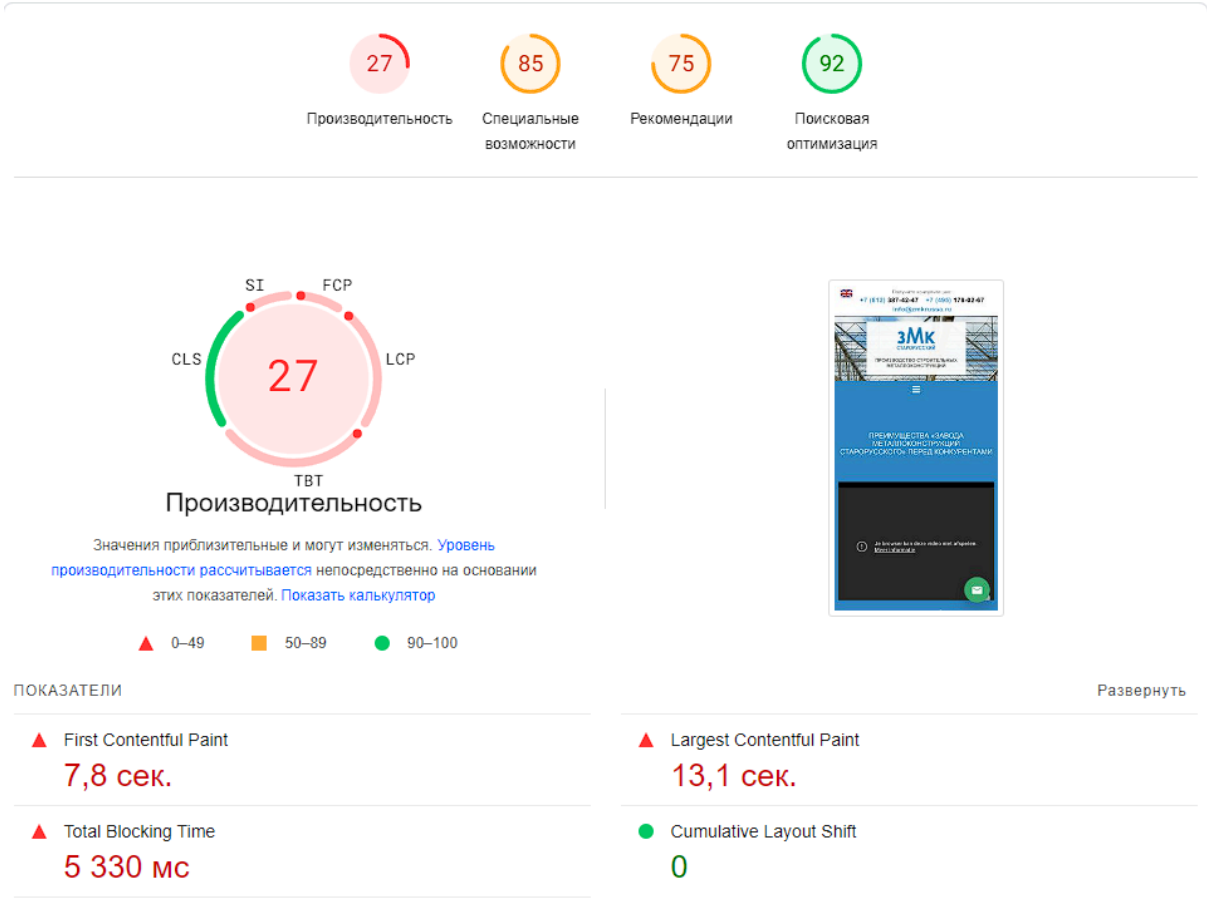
27
Производительность

85
Специальные возможности

75
Рекомендации

92
Поисковая оптимизация

SI
FCP
CLS
27
LCP
TBT

Производительность

Значения приблизительные и могут изменяться. Уровень производительности рассчитывается непосредственно на основании этих показателей. Показать калькулятор

0–49
50–89
90–100

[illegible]
+7 (812) 387-42-47 +7 (495) 178-02-67
info@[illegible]
ЗМк
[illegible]
ПРОИЗВОДСТВО СТРОИТЕЛЬНЫХ МЕТАЛЛОКОНСТРУКЦИЙ
ПРЕИМУЩЕСТВА «ЗАВОДА МЕТАЛЛОКОНСТРУКЦИЙ СТАРОРУССКОГО» ПЕРЕД КОНКУРЕНТАМИ
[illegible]

ПОКАЗАТЕЛИ
Развернуть

First Contentful Paint
7,8 сек.

Largest Contentful Paint
13,1 сек.

Total Blocking Time
5 330 мс

Cumulative Layout Shift
0